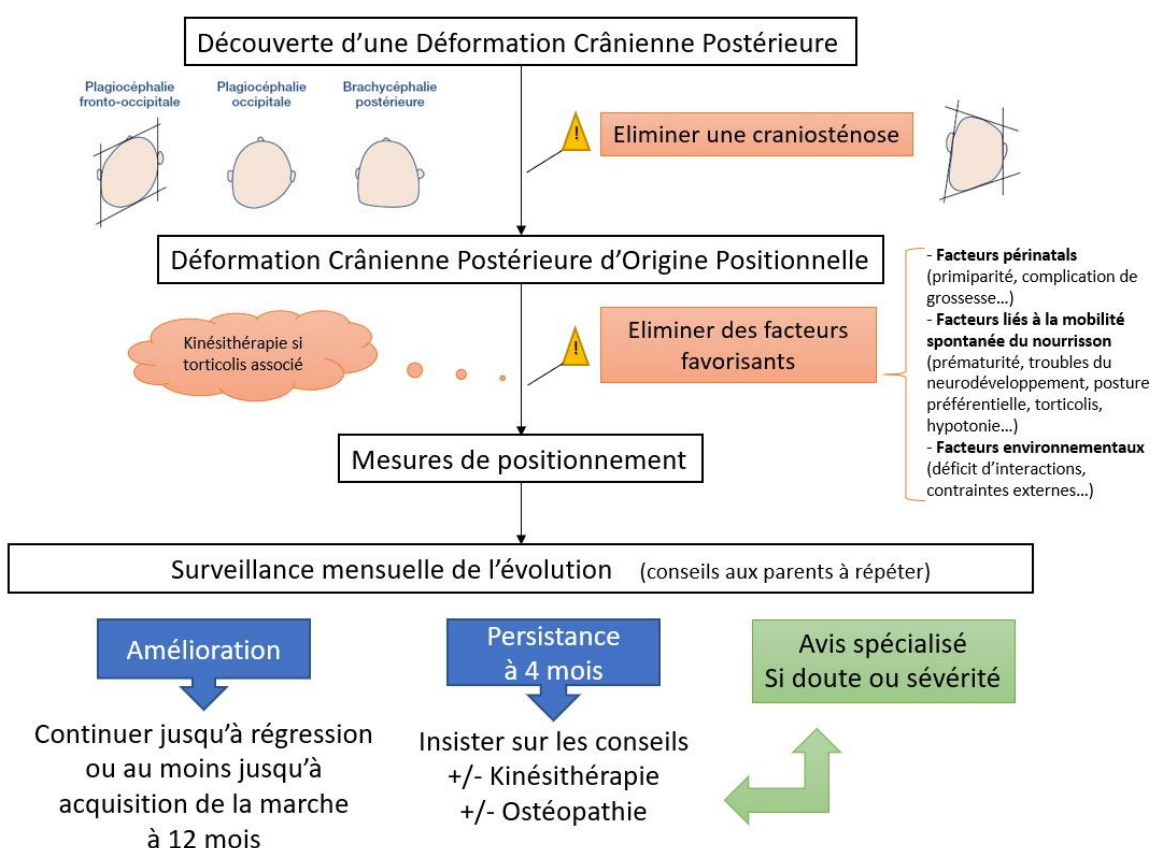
Découverte d'une Déformation Crânienne Postérieure

Plagiocéphalie fronto-occipitale

Plagiocéphalie occipitale

Brachycéphalie postérieure

Eliminer une craniosténose

Déformation Crânienne Postérieure d'Origine Positionnelle

- **Facteurs périnatals** (primiparité, complication de grossesse…)
- **Facteurs liés à la mobilité spontanée du nourrisson** (prématurité, troubles du neurodéveloppement, posture préférentielle, torticolis, hypotonie…)
- **Facteurs environnementaux** (déficit d'interactions, contraintes externes…)

Kinésithérapie si torticolis associé

Eliminer des facteurs favorisants

Mesures de positionnement

Surveillance mensuelle de l'évolution (conseils aux parents à répéter)

Amélioration

Continuer jusqu'à régression ou au moins jusqu'à acquisition de la marche à 12 mois

Persistance à 4 mois

Insister sur les conseils
+/- Kinésithérapie
+/- Ostéopathie

Avis spécialisé
Si doute ou sévérité